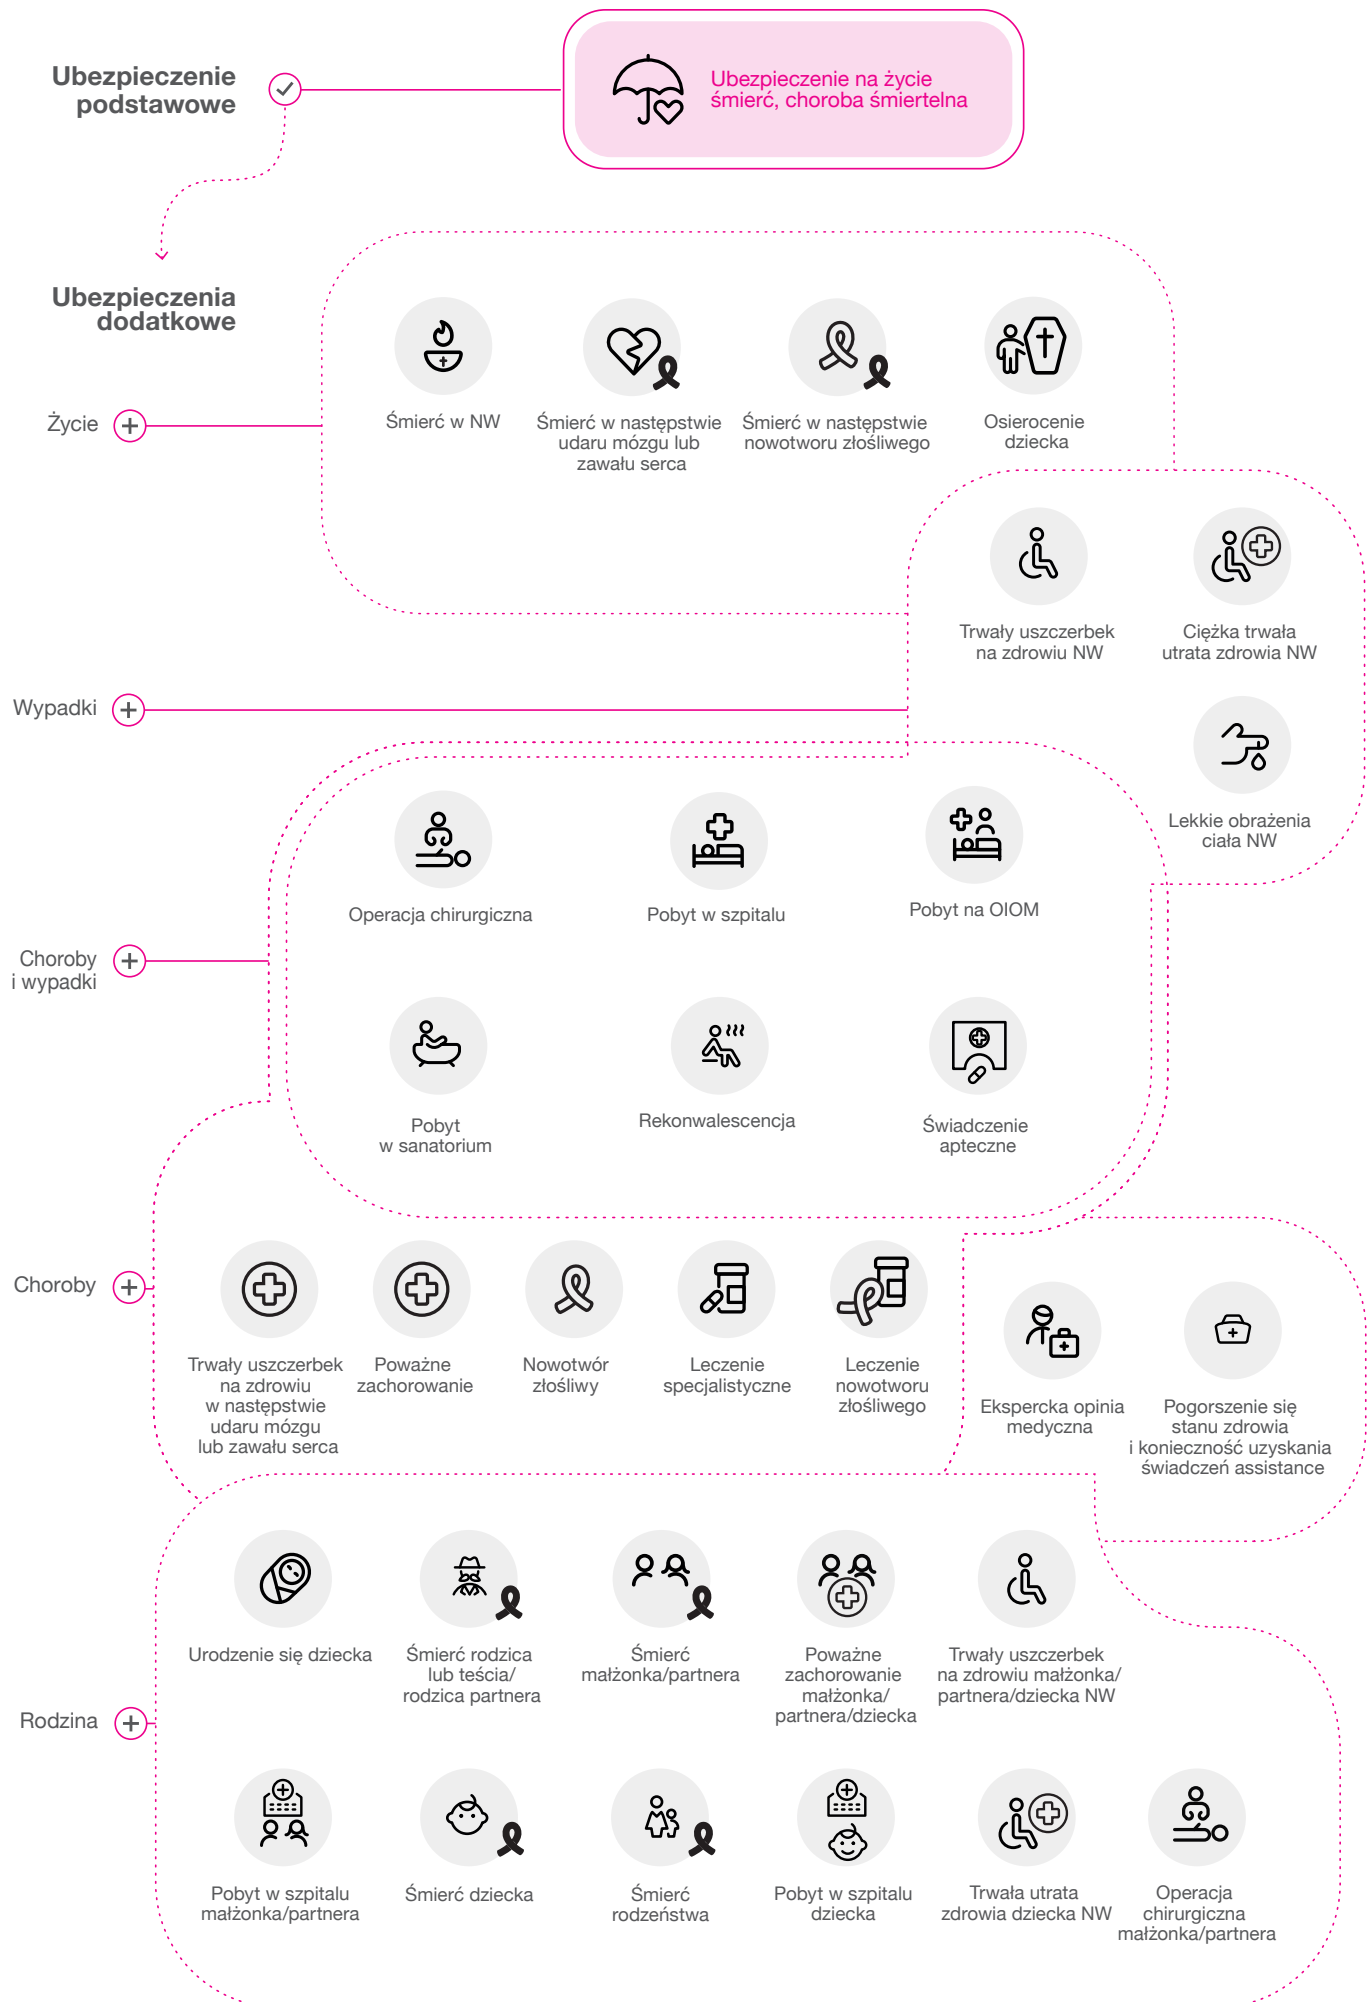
Ubezpieczenie podstawowe

Ubezpieczenie na życie
śmierć, choroba śmiertelna

Ubezpieczenia dodatkowe

Życie

Śmierć w NW

Śmierć w następstwie udaru mózgu lub zawału serca

Śmierć w następstwie nowotworu złośliwego

Osierocenie dziecka

Trwały uszczerbek na zdrowiu NW

Ciężka trwała utrata zdrowia NW

Wypadki

Lekkie obrażenia ciała NW

Operacja chirurgiczna

Pobyt w szpitalu

Pobyt na OIOM

Choroby i wypadki

Pobyt w sanatorium

Rekonwalescencja

Świadczenie apteczne

Choroby

Trwały uszczerbek na zdrowiu w następstwie udaru mózgu lub zawału serca

Poważne zachorowanie

Nowotwór złośliwy

Leczenie specjalistyczne

Leczenie nowotworu złośliwego

Ekspercka opinia medyczna

Pogorszenie się stanu zdrowia i konieczność uzyskania świadczeń assistance

Urodzenie się dziecka

Śmierć rodzica lub teścia/ rodzica partnera

Śmierć małżonka/partnera

Poważne zachorowanie małżonka/ partnera/dziecka

Trwały uszczerbek na zdrowiu małżonka/ partnera/dziecka NW

Rodzina

Pobyt w szpitalu małżonka/partnera

Śmierć dziecka

Śmierć rodzeństwa

Pobyt w szpitalu dziecka

Trwała utrata zdrowia dziecka NW

Operacja chirurgiczna małżonka/partnera